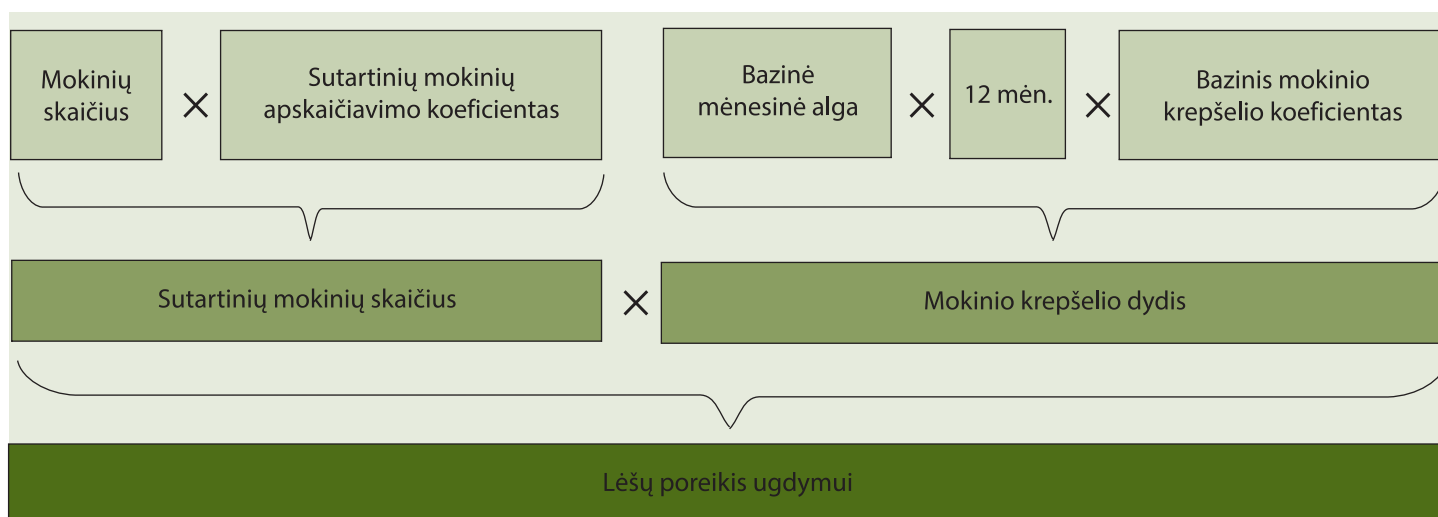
Mokinių skaičius × Sutartinių mokinių apskaičiavimo koeficientas

Bazinė mėnesinė alga × 12 mėn. × Bazinis mokinio krepšelio koeficientas

Sutartinių mokinių skaičius × Mokinio krepšelio dydis

Lėšų poreikis ugdymui